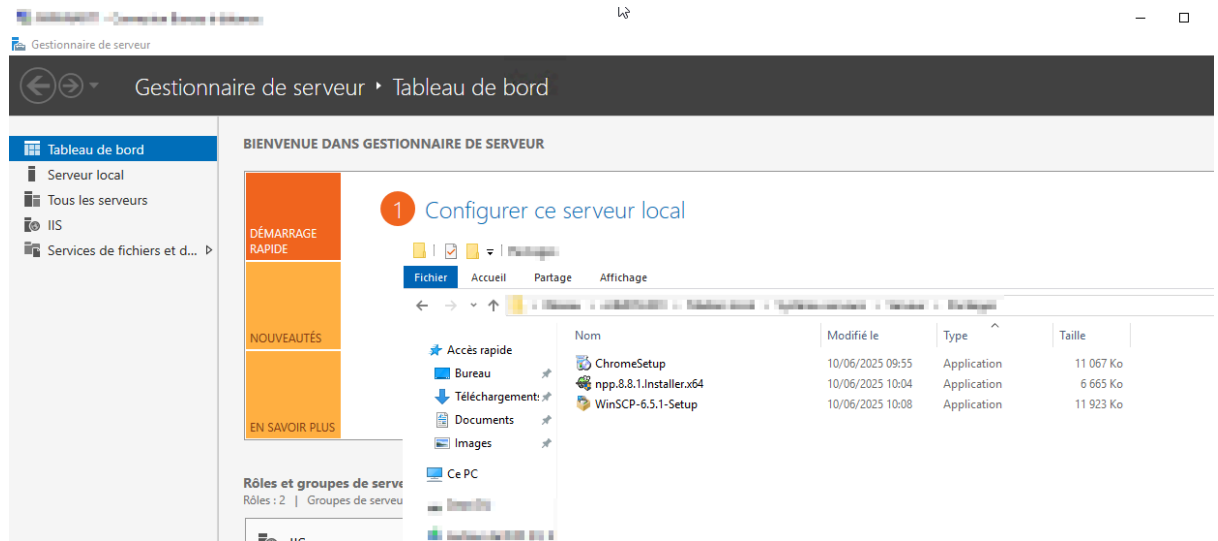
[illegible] – Connexion Bureau à distance

Gestionnaire de serveur

Gestionnaire de serveur ‣ Tableau de bord

Tableau de bord
Serveur local
Tous les serveurs
IIS
Services de fichiers et d...

BIENVENUE DANS GESTIONNAIRE DE SERVEUR

DÉMARRAGE RAPIDE

NOUVEAUTÉS

EN SAVOIR PLUS

1 Configurer ce serveur local

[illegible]

Fichier Accueil Partage Affichage

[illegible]

Accès rapide
Bureau
Téléchargements
Documents
Images
Ce PC
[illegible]
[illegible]

| Nom | Modifié le | Type | Taille |
|---|---|---|---|
| ChromeSetup | 10/06/2025 09:55 | Application | 11 067 Ko |
| npp.8.8.1.Installer.x64 | 10/06/2025 10:04 | Application | 6 665 Ko |
| WinSCP-6.5.1-Setup | 10/06/2025 10:08 | Application | 11 923 Ko |

Rôles et groupes de serve
Rôles : 2 | Groupes de serveu

IIS